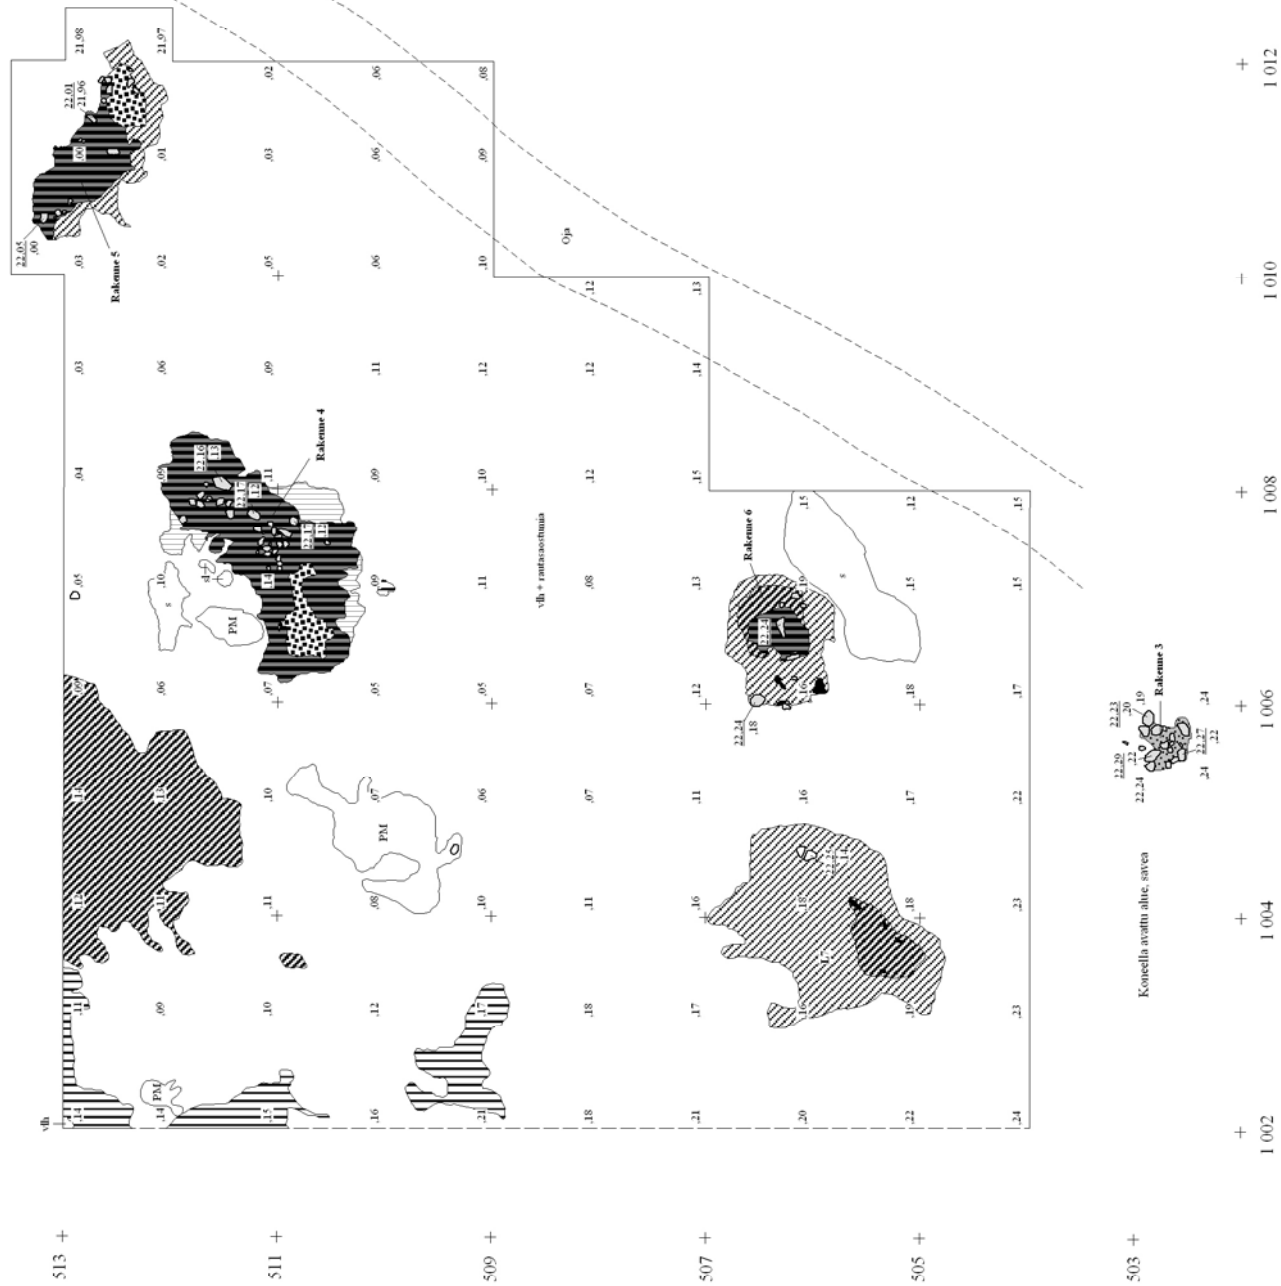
21,98
21,97
22,01
21,96
.00
22,05
.00
.03
.02
.02
.01
.03
.06
.06
.06
.08
.09
.10
Oja
Rakenne 5
.05
.12
.13
.03
.06
.09
.11
.12
.12
.14
Rakenne 4
22,10
.13
.09
.11
.04
.09
.10
.12
.15
D .05
.10
.11
.08
.13
vlh + rantasaostumia
Rakenne 6
.15
.12
.15
.19
.15
.15
s
PM
.06
.07
.05
.05
.07
.12
.18
.17
22,24
.18
.16
Rakenne 3
22,23
.20
.19
22,20
.22
22,24
.24
22,27
.22
.24
.10
.07
.06
.07
.11
.16
.17
.22
PM
.08
.11
.10
.11
.16
.18
.18
.23
.17
Koneella avattu alue, savea
.11
.09
.10
.12
.18
.17
.16
.19
.23
.17
vlh
.14
.14
PM
.15
.16
.21
.18
.21
.20
.22
.24
513 +
511 +
509 +
507 +
505 +
503 +
+ 1 002
+ 1 004
+ 1 006
+ 1 008
+ 1 010
+ 1 012